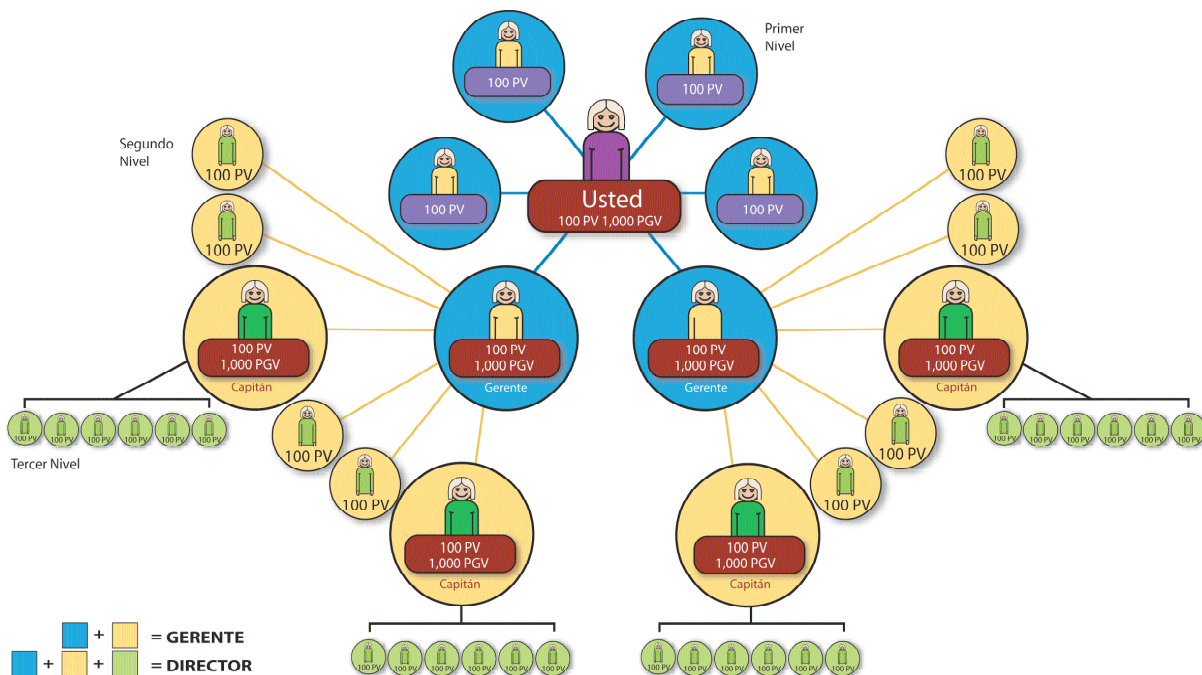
Primer Nivel

100 PV

100 PV

Segundo Nivel

100 PV

100 PV

Usted
100 PV 1,000 PGV

100 PV

100 PV

100 PV

100 PV

100 PV

100 PV
1,000 PGV
Capitán

100 PV
1,000 PGV
Gerente

100 PV
1,000 PGV
Gerente

100 PV
1,000 PGV
Capitán

100 PV 100 PV 100 PV 100 PV 100 PV 100 PV

100 PV 100 PV 100 PV 100 PV 100 PV 100 PV

Tercer Nivel

100 PV

100 PV

100 PV

100 PV

100 PV
1,000 PGV
Capitán

100 PV
1,000 PGV
Capitán

100 PV 100 PV 100 PV 100 PV 100 PV 100 PV

100 PV 100 PV 100 PV 100 PV 100 PV 100 PV

+ = GERENTE
+ + = DIRECTOR